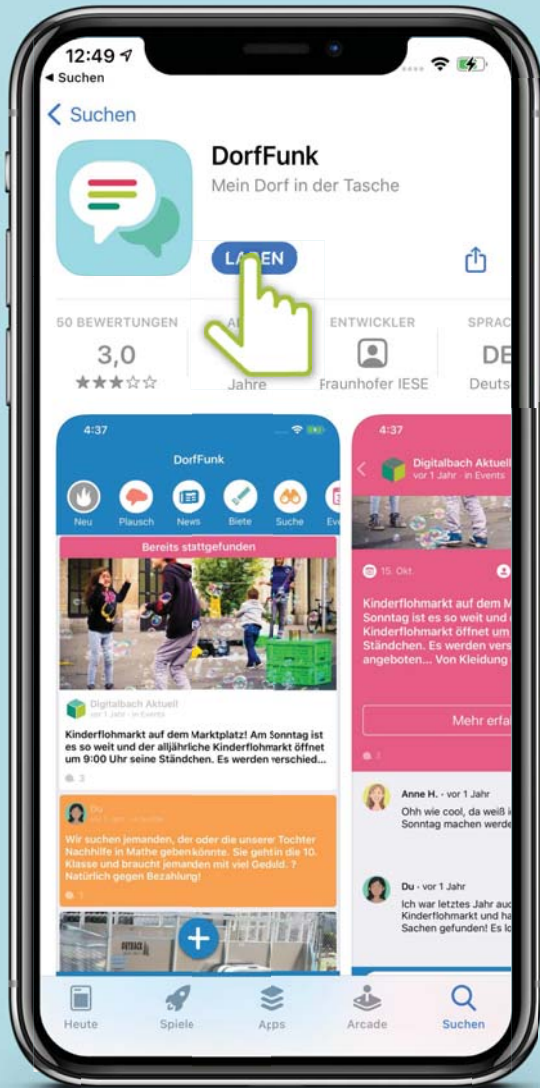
12:49
◂ Suchen

< Suchen

DorfFunk
Mein Dorf in der Tasche

LA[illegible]EN

50 BEWERTUNGEN
3,0
★★★☆☆

A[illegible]
Jahre

ENTWICKLER
Fraunhofer IESE

SPRAC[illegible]
DE
Deuts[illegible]

4:37
DorfFunk
Neu Plausch News Biete Suche Ev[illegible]

Bereits stattgefunden

Digitalbach Aktuell
vor 1 Jahr · in Events
Kinderflohmarkt auf dem Marktplatz! Am Sonntag ist es so weit und der alljährliche Kinderflohmarkt öffnet um 9:00 Uhr seine Ständchen. Es werden verschied...
3

Du
vor 1 Jahr · in Suche
Wir suchen jemanden, der oder die unsere Tochter Nachhilfe in Mathe geben könnte. Sie geht in die 10. Klasse und braucht jemanden mit viel Geduld. ? Natürlich gegen Bezahlung!
1

4:37
Digitalbach Aktuel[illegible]
vor 1 Jahr · in Events

15. Okt.

Kinderflohmarkt auf dem M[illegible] Sonntag ist es so weit und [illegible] Kinderflohmarkt öffnet um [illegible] Ständchen. Es werden vers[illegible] angeboten... Von Kleidung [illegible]

Mehr erfa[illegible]

3

Anne H. · vor 1 Jahr
Ohh wie cool, da weiß i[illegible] Sonntag machen werde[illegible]

Du · vor 1 Jahr
Ich war letztes Jahr auc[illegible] Kinderflohmarkt und ha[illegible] Sachen gefunden! Es lo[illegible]

Heute Spiele Apps Arcade Suchen